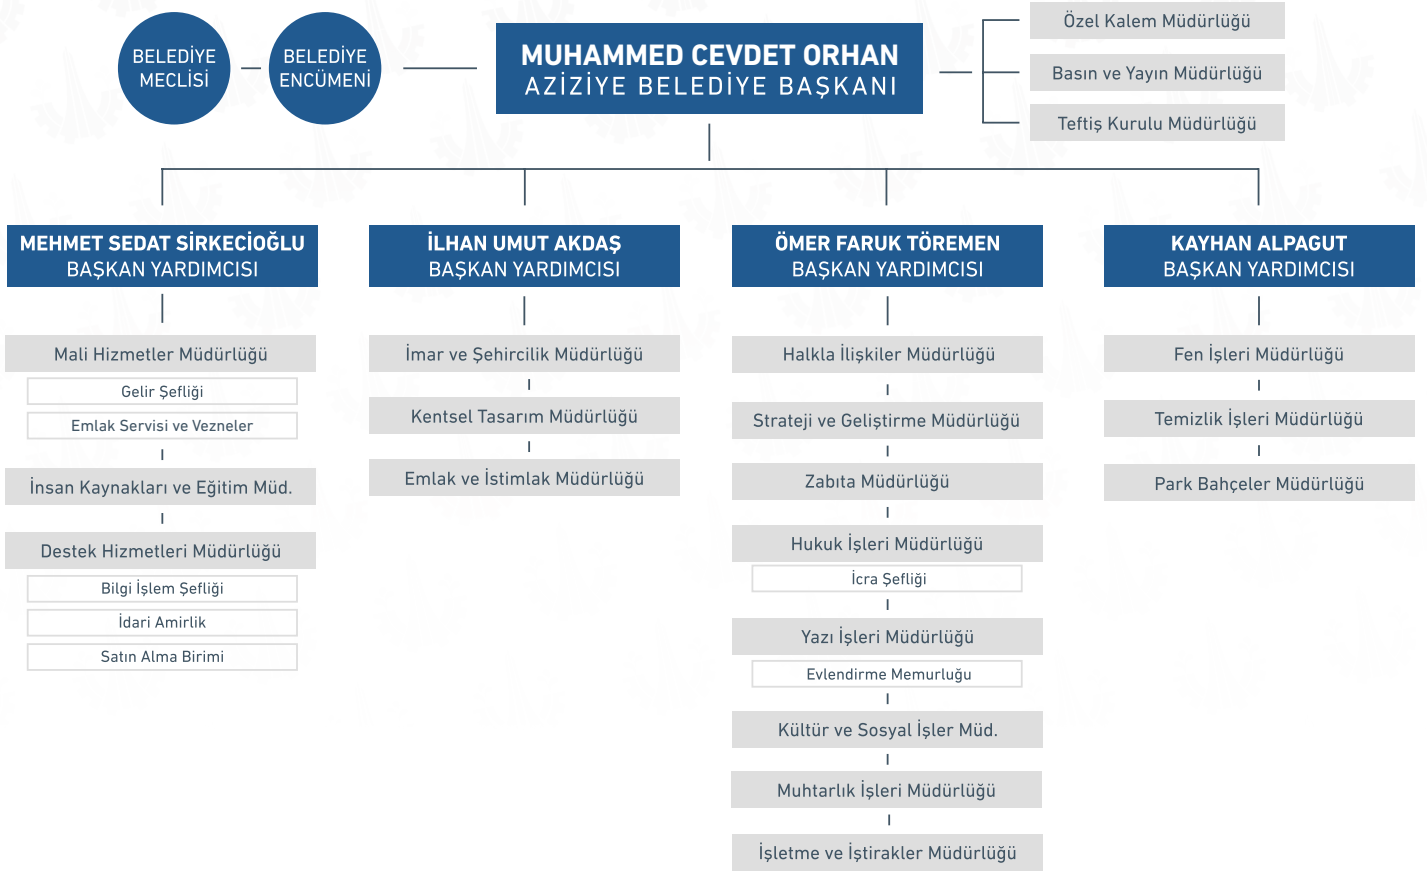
BELEDİYE MECLİSİ

BELEDİYE ENCÜMENİ

MUHAMMED CEVDET ORHAN
AZİZİYE BELEDİYE BAŞKANI

Özel Kalem Müdürlüğü

Basın ve Yayın Müdürlüğü

Teftiş Kurulu Müdürlüğü

MEHMET SEDAT SİRKECİOĞLU
BAŞKAN YARDIMCISI

Mali Hizmetler Müdürlüğü

Gelir Şefliği

Emlak Servisi ve Vezneler

İnsan Kaynakları ve Eğitim Müd.

Destek Hizmetleri Müdürlüğü

Bilgi İşlem Şefliği

İdari Amirlik

Satın Alma Birimi

İLHAN UMUT AKDAŞ
BAŞKAN YARDIMCISI

İmar ve Şehircilik Müdürlüğü

Kentsel Tasarım Müdürlüğü

Emlak ve İstimlak Müdürlüğü

ÖMER FARUK TÖREMEN
BAŞKAN YARDIMCISI

Halkla İlişkiler Müdürlüğü

Strateji ve Geliştirme Müdürlüğü

Zabıta Müdürlüğü

Hukuk İşleri Müdürlüğü

İcra Şefliği

Yazı İşleri Müdürlüğü

Evlendirme Memurluğu

Kültür ve Sosyal İşler Müd.

Muhtarlık İşleri Müdürlüğü

İşletme ve İştirakler Müdürlüğü

KAYHAN ALPAGUT
BAŞKAN YARDIMCISI

Fen İşleri Müdürlüğü

Temizlik İşleri Müdürlüğü

Park Bahçeler Müdürlüğü